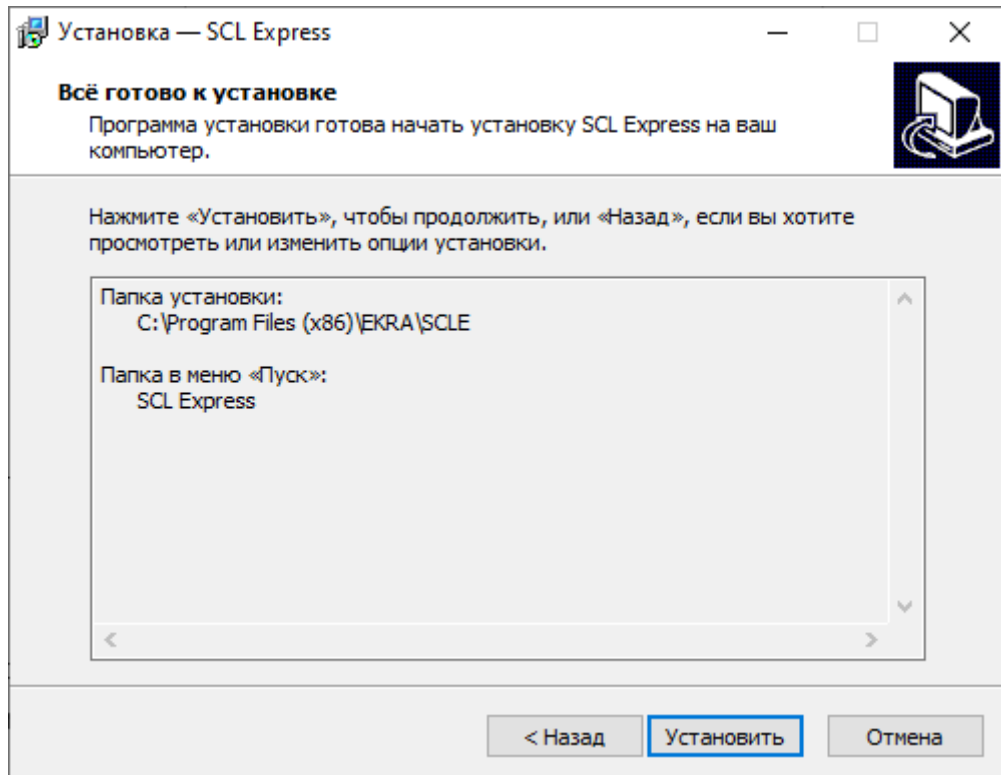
Установка — SCL Express

Всё готово к установке

Программа установки готова начать установку SCL Express на ваш компьютер.

Нажмите «Установить», чтобы продолжить, или «Назад», если вы хотите просмотреть или изменить опции установки.

Папка установки:
C:\Program Files (x86)\EKRA\SCLE

Папка в меню «Пуск»:
SCL Express

< Назад
Установить
Отмена